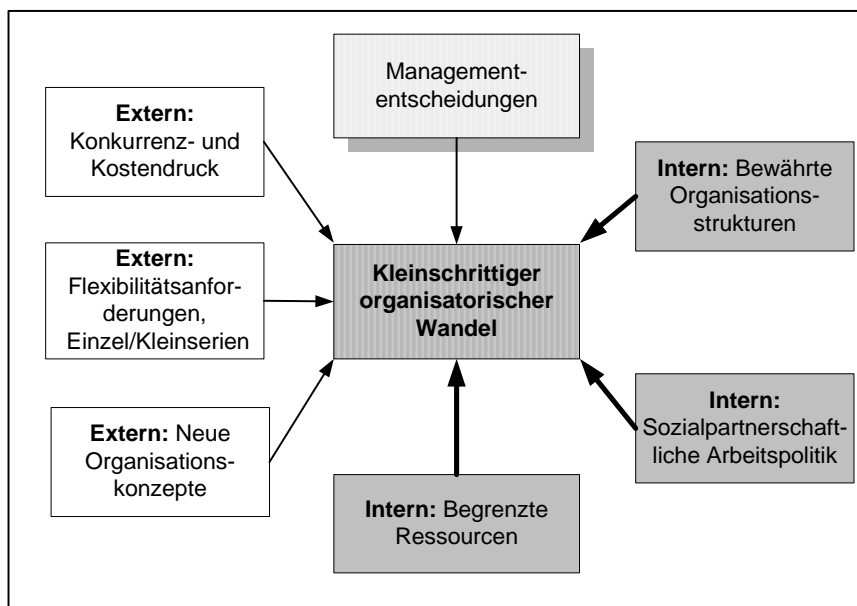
Managemententscheidungen

Extern: Konkurrenz- und Kostendruck

Intern: Bewährte Organisationsstrukturen

Extern: Flexibilitätsanforderungen, Einzel/Kleinserien

Kleinschrittiger organisatorischer Wandel

Intern: Sozialpartnerschaftliche Arbeitspolitik

Extern: Neue Organisationskonzepte

Intern: Begrenzte Ressourcen